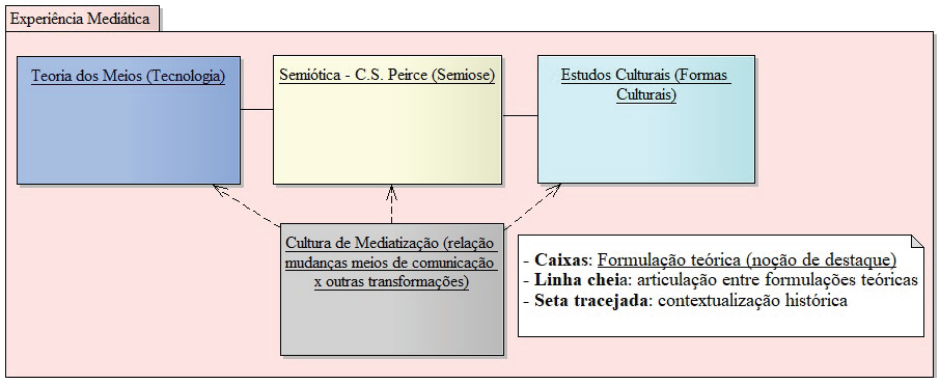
Experiência Mediática

Teoria dos Meios (Tecnologia)

Semiótica - C.S. Peirce (Semiose)

Estudos Culturais (Formas Culturais)

Cultura de Mediatização (relação mudanças meios de comunicação x outras transformações)

- **Caixas**: Formulação teórica (noção de destaque)
- **Linha cheia**: articulação entre formulações teóricas
- **Seta tracejada**: contextualização histórica